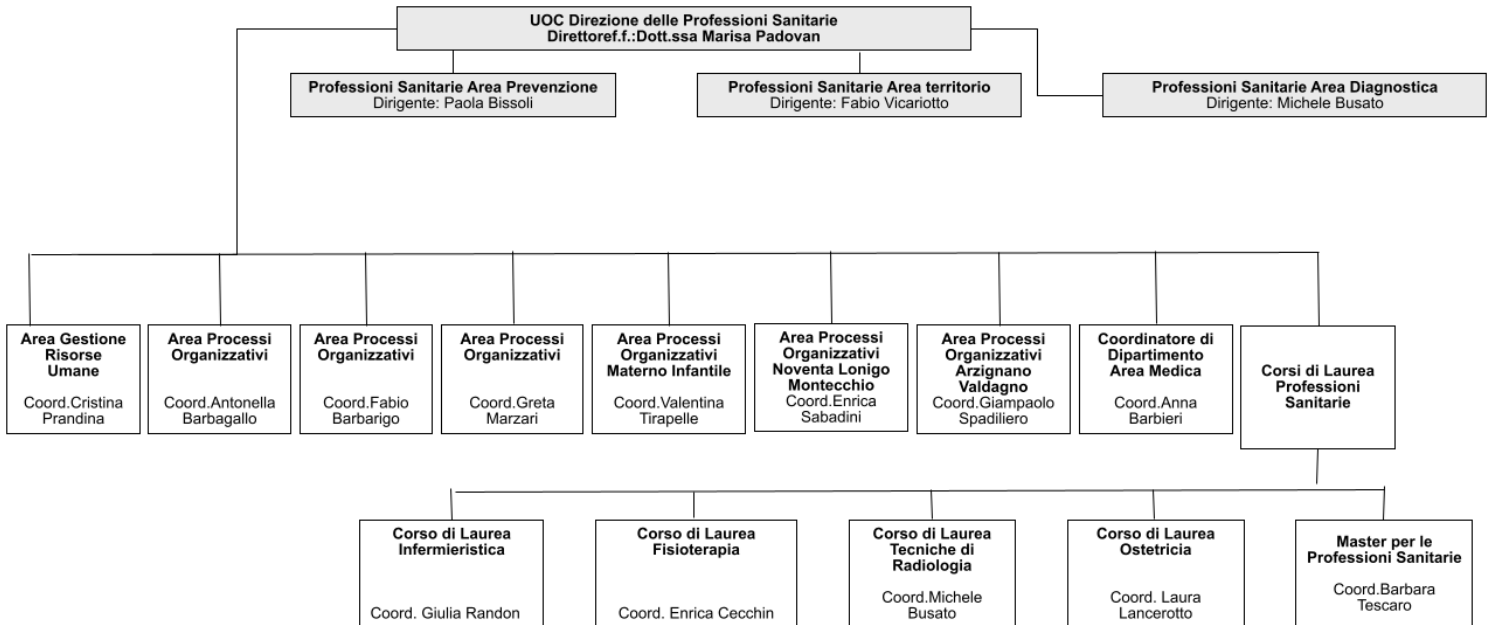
UOC Direzione delle Professioni Sanitarie
Direttoref.f.:Dott.ssa Marisa Padovan

Professioni Sanitarie Area Prevenzione
Dirigente: Paola Bissoli

Professioni Sanitarie Area territorio
Dirigente: Fabio Vicariotto

Professioni Sanitarie Area Diagnostica
Dirigente: Michele Busato

Area Gestione Risorse Umane
Coord.Cristina Prandina

Area Processi Organizzativi
Coord.Antonella Barbagallo

Area Processi Organizzativi
Coord.Fabio Barbarigo

Area Processi Organizzativi
Coord.Greta Marzari

Area Processi Organizzativi Materno Infantile
Coord.Valentina Tirapelle

Area Processi Organizzativi Noventa Lonigo Montecchio
Coord.Enrica Sabadini

Area Processi Organizzativi Arzignano Valdagno
Coord.Giampaolo Spadiliero

Coordinatore di Dipartimento Area Medica
Coord.Anna Barbieri

Corsi di Laurea Professioni Sanitarie

Corso di Laurea Infermieristica
Coord. Giulia Randon

Corso di Laurea Fisioterapia
Coord. Enrica Cecchin

Corso di Laurea Tecniche di Radiologia
Coord.Michele Busato

Corso di Laurea Ostetricia
Coord. Laura Lancerotto

Master per le Professioni Sanitarie
Coord.Barbara Tescaro